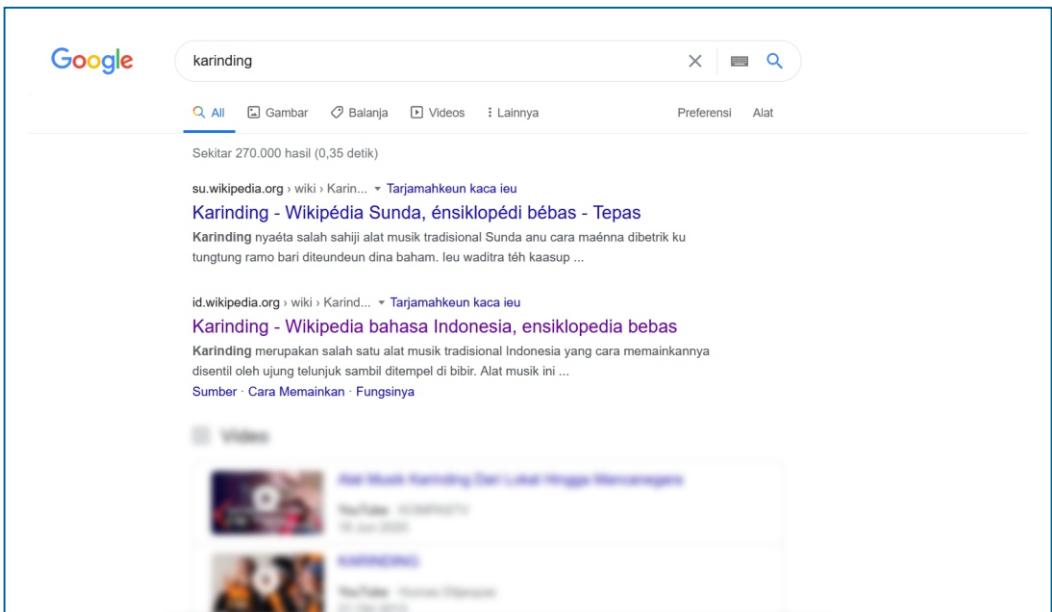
Google

karinding

All Gambar Balanja Videos Lainnya Preferensi Alat

Sekitar 270.000 hasil (0,35 detik)

su.wikipedia.org › wiki › Karin... ▾ Tarjamahkeun kaca ieu

Karinding - Wikipédia Sunda, énsiklopédi bébas - Tepas

Karinding nyaéta salah sahiji alat musik tradisional Sunda anu cara maénna dibetrik ku tungtung ramo bari diteundeun dina baham. Ieu waditra téh kaasup ...

id.wikipedia.org › wiki › Karind... ▾ Tarjamahkeun kaca ieu

Karinding - Wikipedia bahasa Indonesia, ensiklopedia bebas

Karinding merupakan salah satu alat musik tradisional Indonesia yang cara memainkannya disentil oleh ujung telunjuk sambil ditempel di bibir. Alat musik ini ...

Sumber · Cara Memainkan · Fungsinya

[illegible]

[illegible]

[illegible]

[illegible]